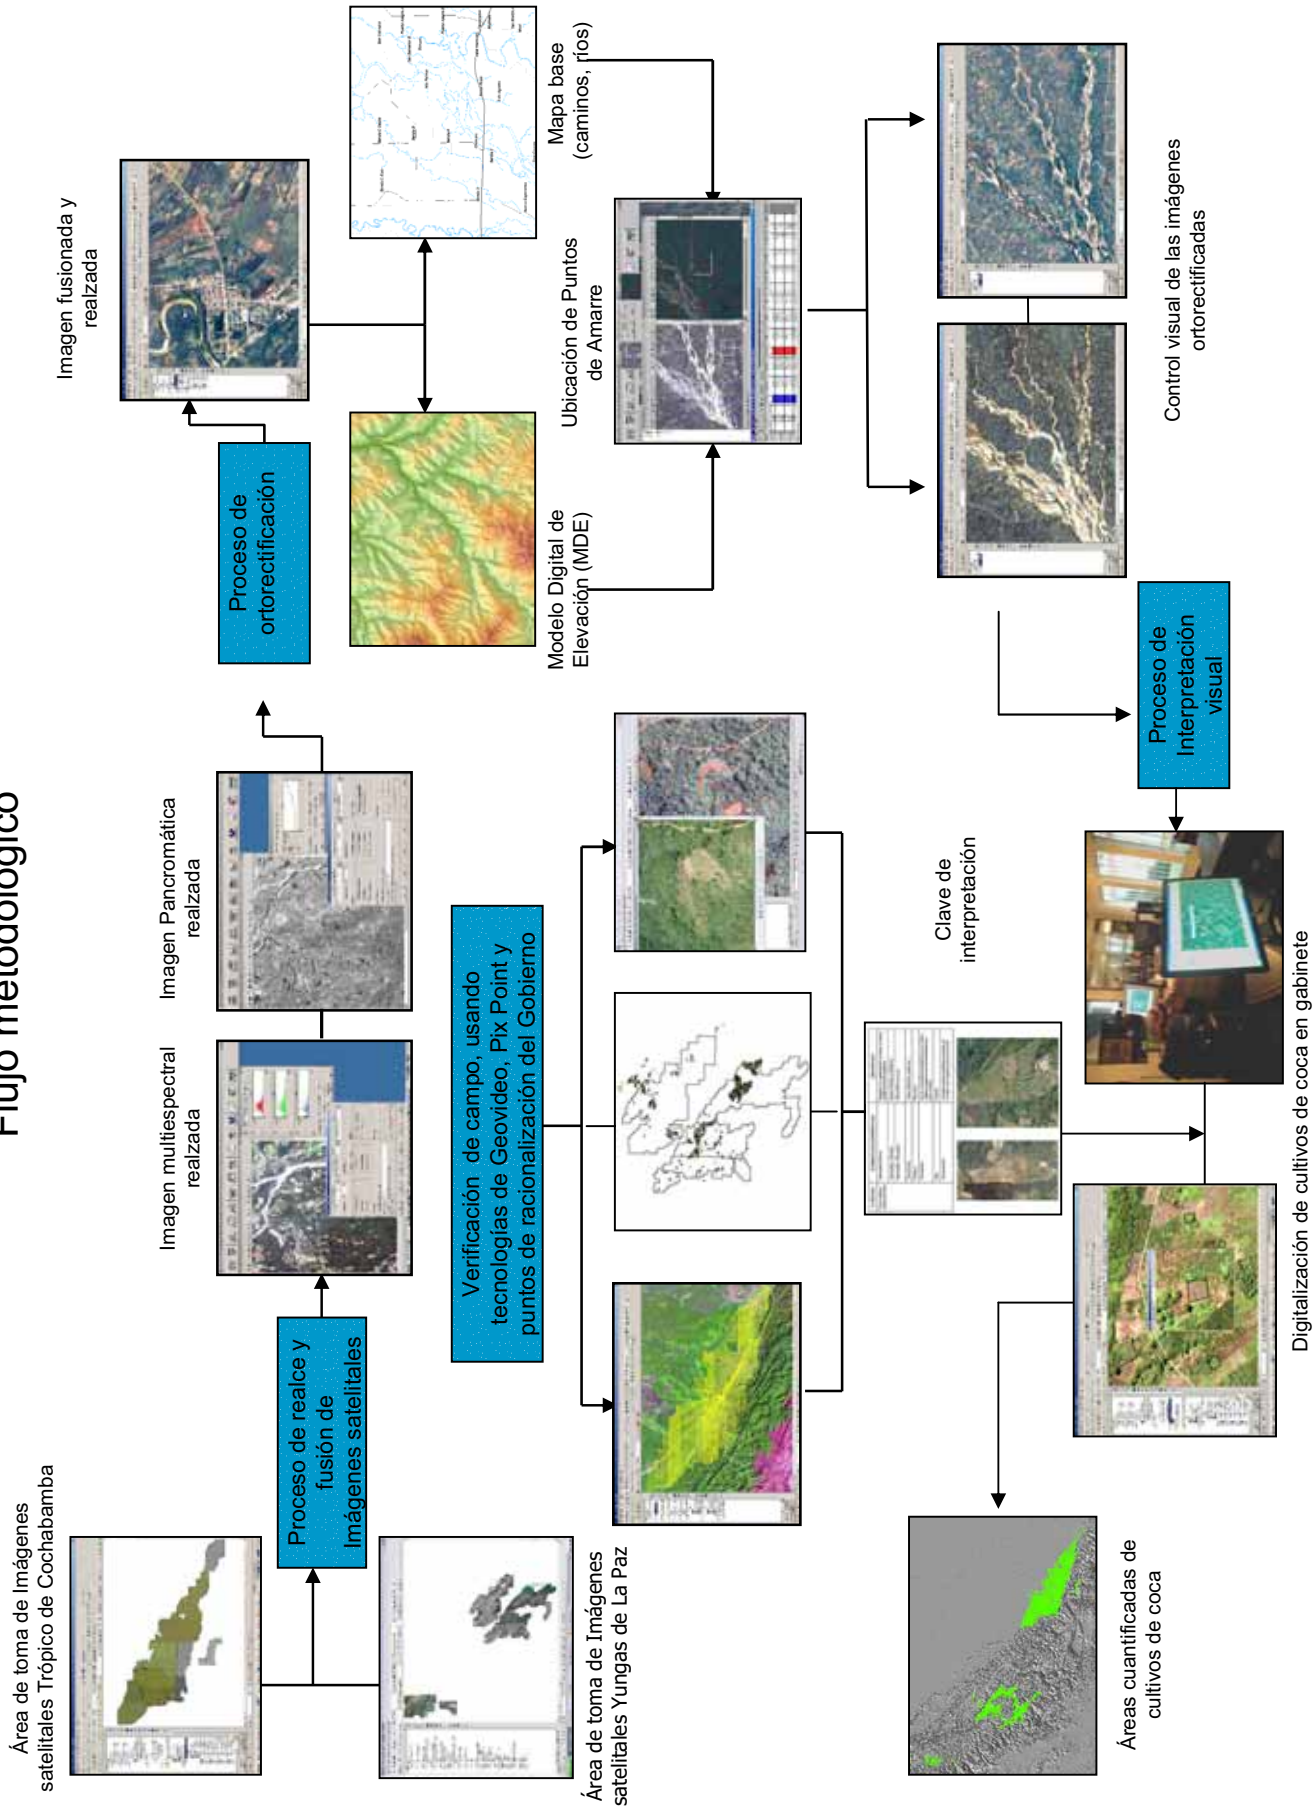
Flujo metodológico

Área de toma de Imágenes satelitales Trópico de Cochabamba

Área de toma de Imágenes satelitales Yungas de La Paz

Proceso de realce y fusión de Imágenes satelitales

Imagen multiespectral realzada

Imagen Pancromática realzada

Proceso de ortorectificación

Imagen fusionada y realzada

Modelo Digital de Elevación (MDE)

Mapa base (caminos, ríos)

Ubicación de Puntos de Amarre

Control visual de las imágenes ortorectificadas

Proceso de Interpretación visual

Verificación de campo, usando tecnologías de Geovideo, Pix Point y puntos de racionalización del Gobierno

Clave de interpretación

Digitalización de cultivos de coca en gabinete

Áreas cuantificadas de cultivos de coca